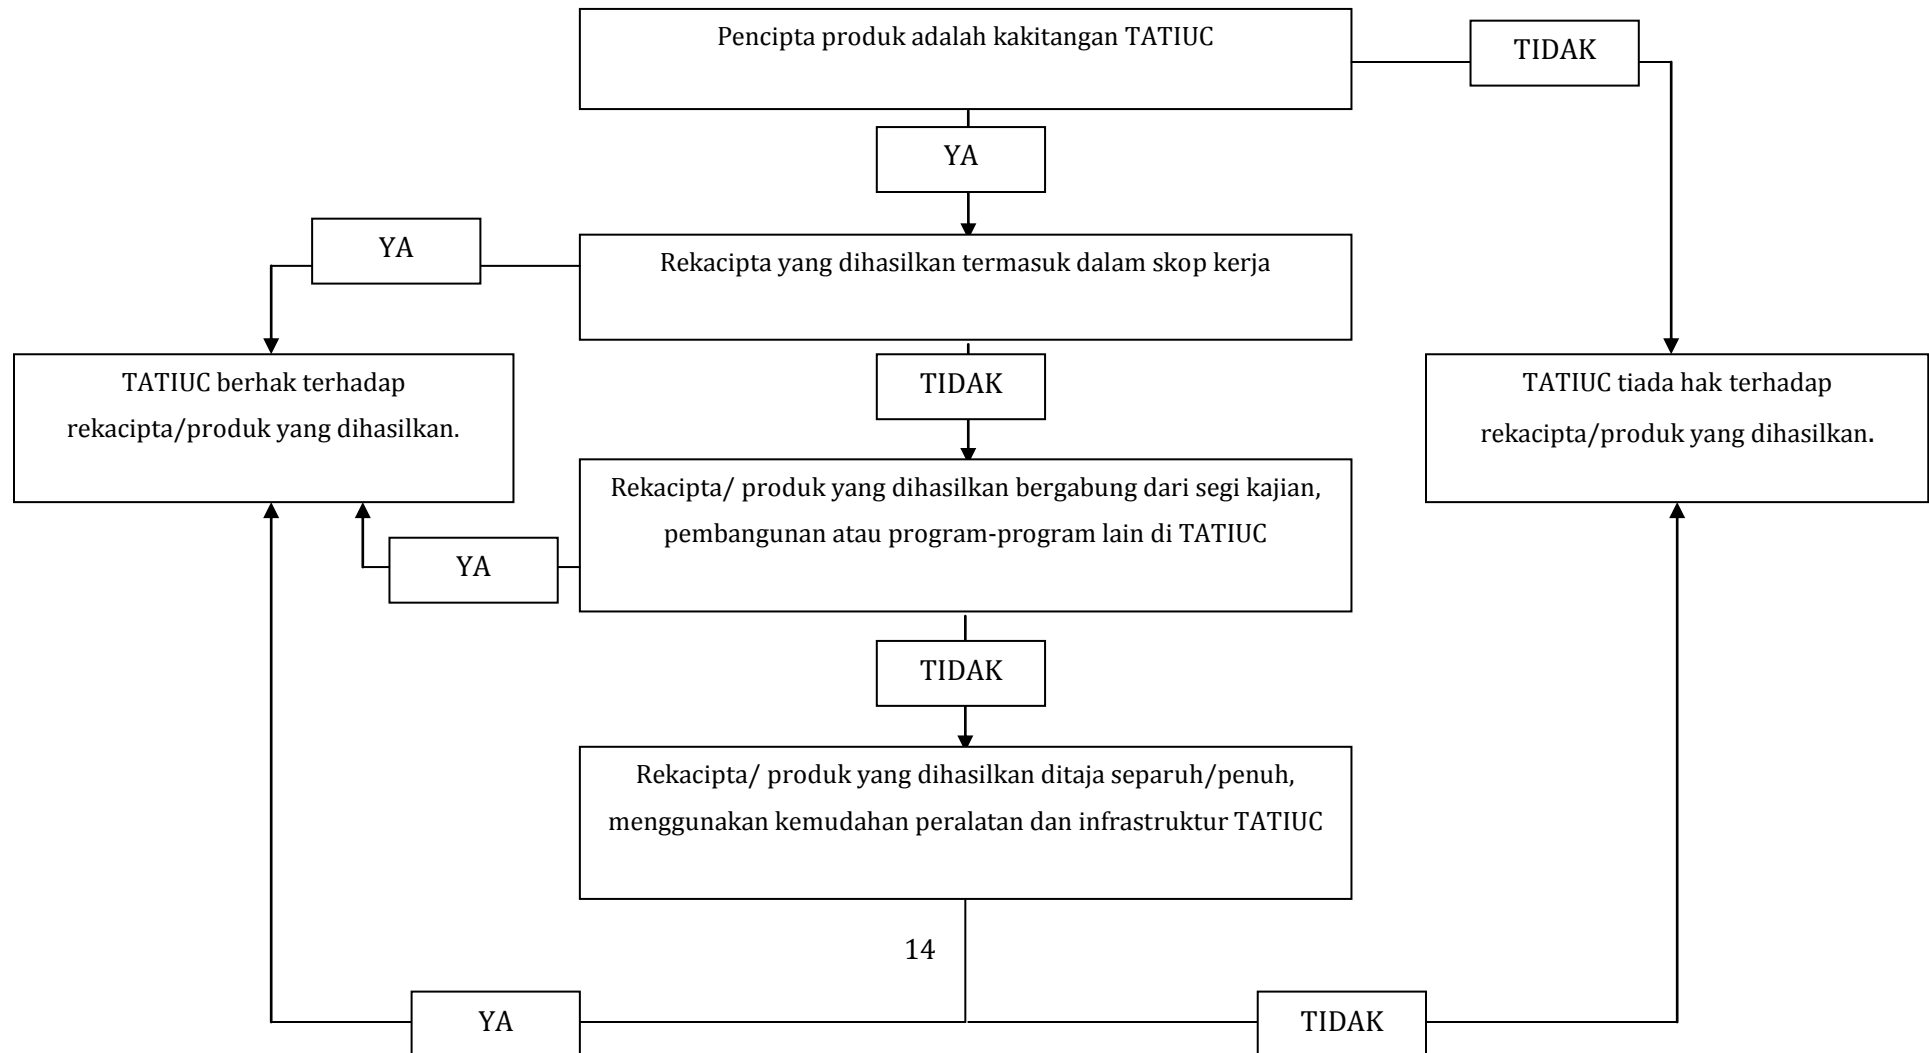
Pencipta produk adalah kakitangan TATIUC

TIDAK

YA

YA

Rekacipta yang dihasilkan termasuk dalam skop kerja

TATIUC berhak terhadap rekacipta/produk yang dihasilkan.

TIDAK

TATIUC tiada hak terhadap rekacipta/produk yang dihasilkan.

Rekacipta/ produk yang dihasilkan bergabung dari segi kajian, pembangunan atau program-program lain di TATIUC

YA

TIDAK

Rekacipta/ produk yang dihasilkan ditaja separuh/penuh, menggunakan kemudahan peralatan dan infrastruktur TATIUC

14

YA

TIDAK